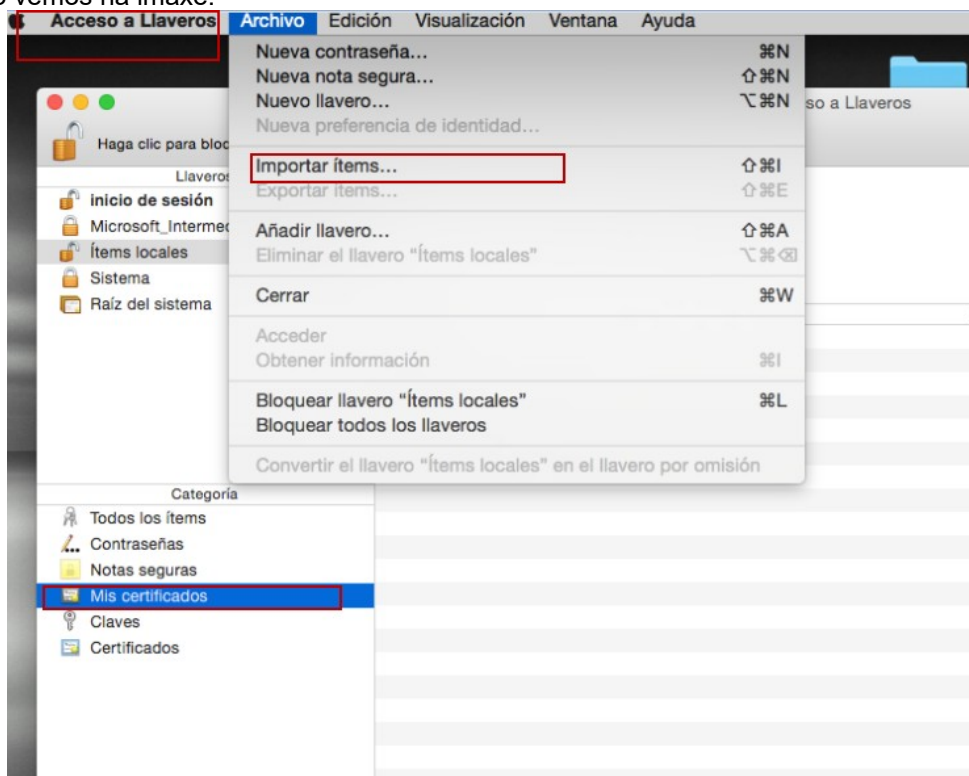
o vemos na imaxe.

Acceso a Llaveros Archivo Edición Visualización Ventana Ayuda

Nueva contraseña... ⌘N
Nueva nota segura... ⇧⌘N
Nuevo llavero... ⌥⌘N
Nueva preferencia de identidad...

Importar ítems... ⇧⌘I
Exportar ítems... ⇧⌘E

Añadir llavero... ⇧⌘A
Eliminar el llavero "Ítems locales" ⌥⌘⌫

Cerrar ⌘W

Acceder
Obtener información ⌘I

Bloquear llavero "Ítems locales" ⌘L
Bloquear todos los llaveros

Convertir el llavero "Ítems locales" en el llavero por omisión

so a Llaveros

Haga clic para bloq

Llaveros
inicio de sesión
Microsoft_Intermed
Ítems locales
Sistema
Raíz del sistema

Categoría
Todos los ítems
Contraseñas
Notas seguras
Mis certificados
Claves
Certificados